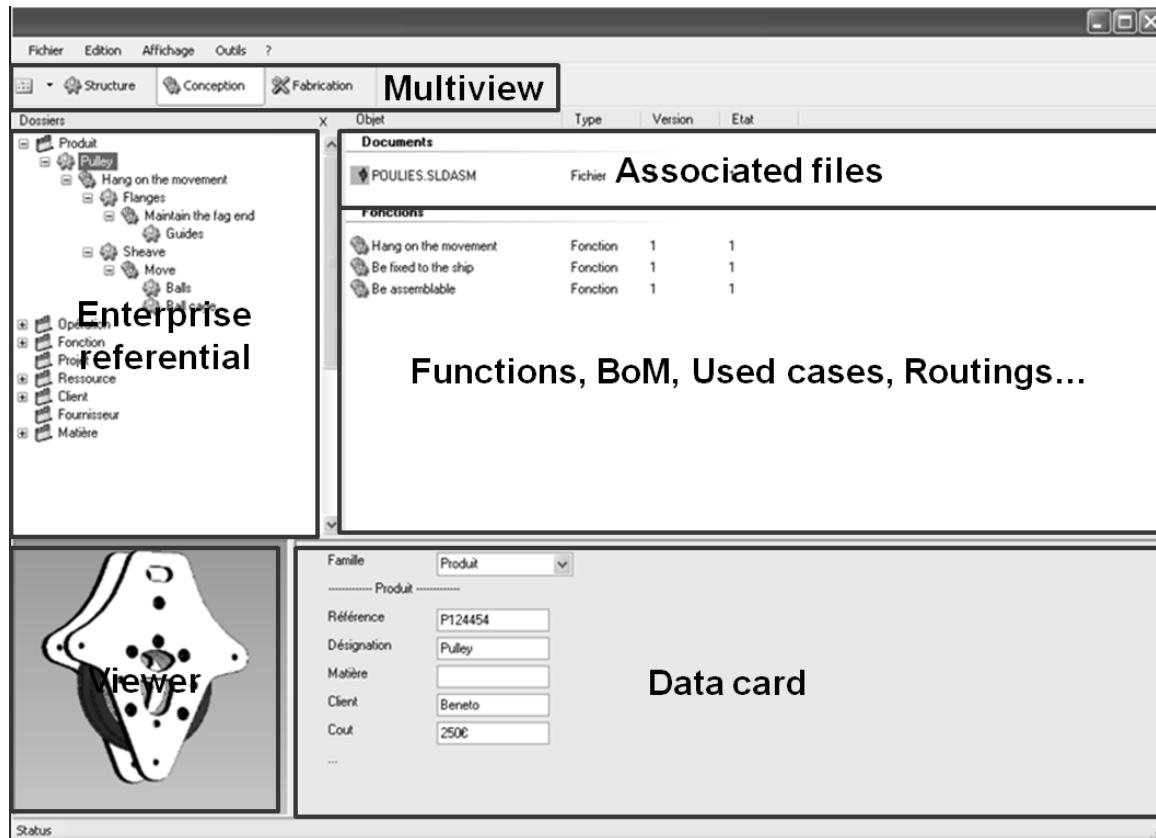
Fichier Edition Affichage Outils ?

Structure Conception Fabrication Multiview

Dossiers x

Objet Type Version Etat

Documents

POULIES.SLDASM Fichier Associated files

Fonctions

Hang on the movement Fonction 1 1
Be fixed to the ship Fonction 1 1
Be assemblable Fonction 1 1

Produit
Pulley
Hang on the movement
Flanges
Maintain the fag end
Guides
Sheave
Move
Balls
Ball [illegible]
Operation
Fonction
Projet
Ressource
Client
Fournisseur
Matière

Enterprise referential

Functions, BoM, Used cases, Routings...

Viewer

Famille Produit
------------ Produit ------------
Référence P124454
Désignation Pulley
Matière
Client Beneto
Cout 250€
...

Data card

Status